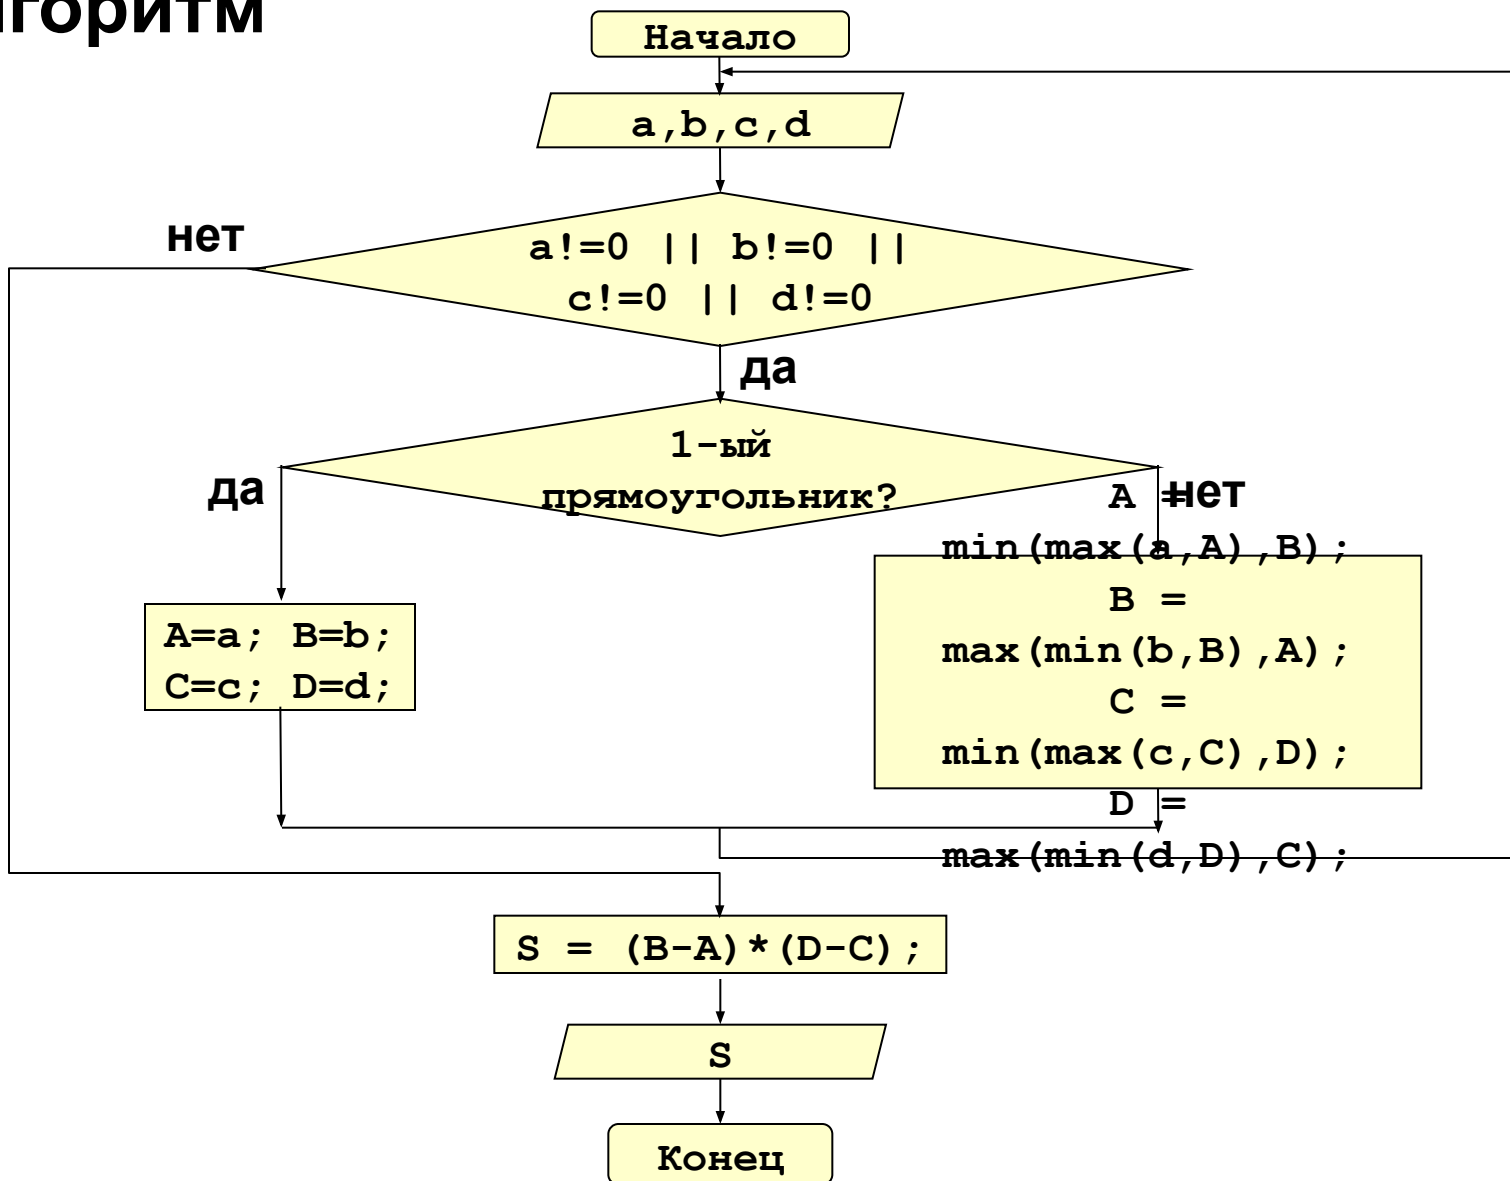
горитм

Начало

a,b,c,d

нет

a!=0 || b!=0 || c!=0 || d!=0

да

1-ый прямоугольник?

да

нет

A=a; B=b; C=c; D=d;

A = min(max(a,A),B);
B = max(min(b,B),A);
C = min(max(c,C),D);
D = max(min(d,D),C);

S = (B-A)*(D-C);

S

Конец